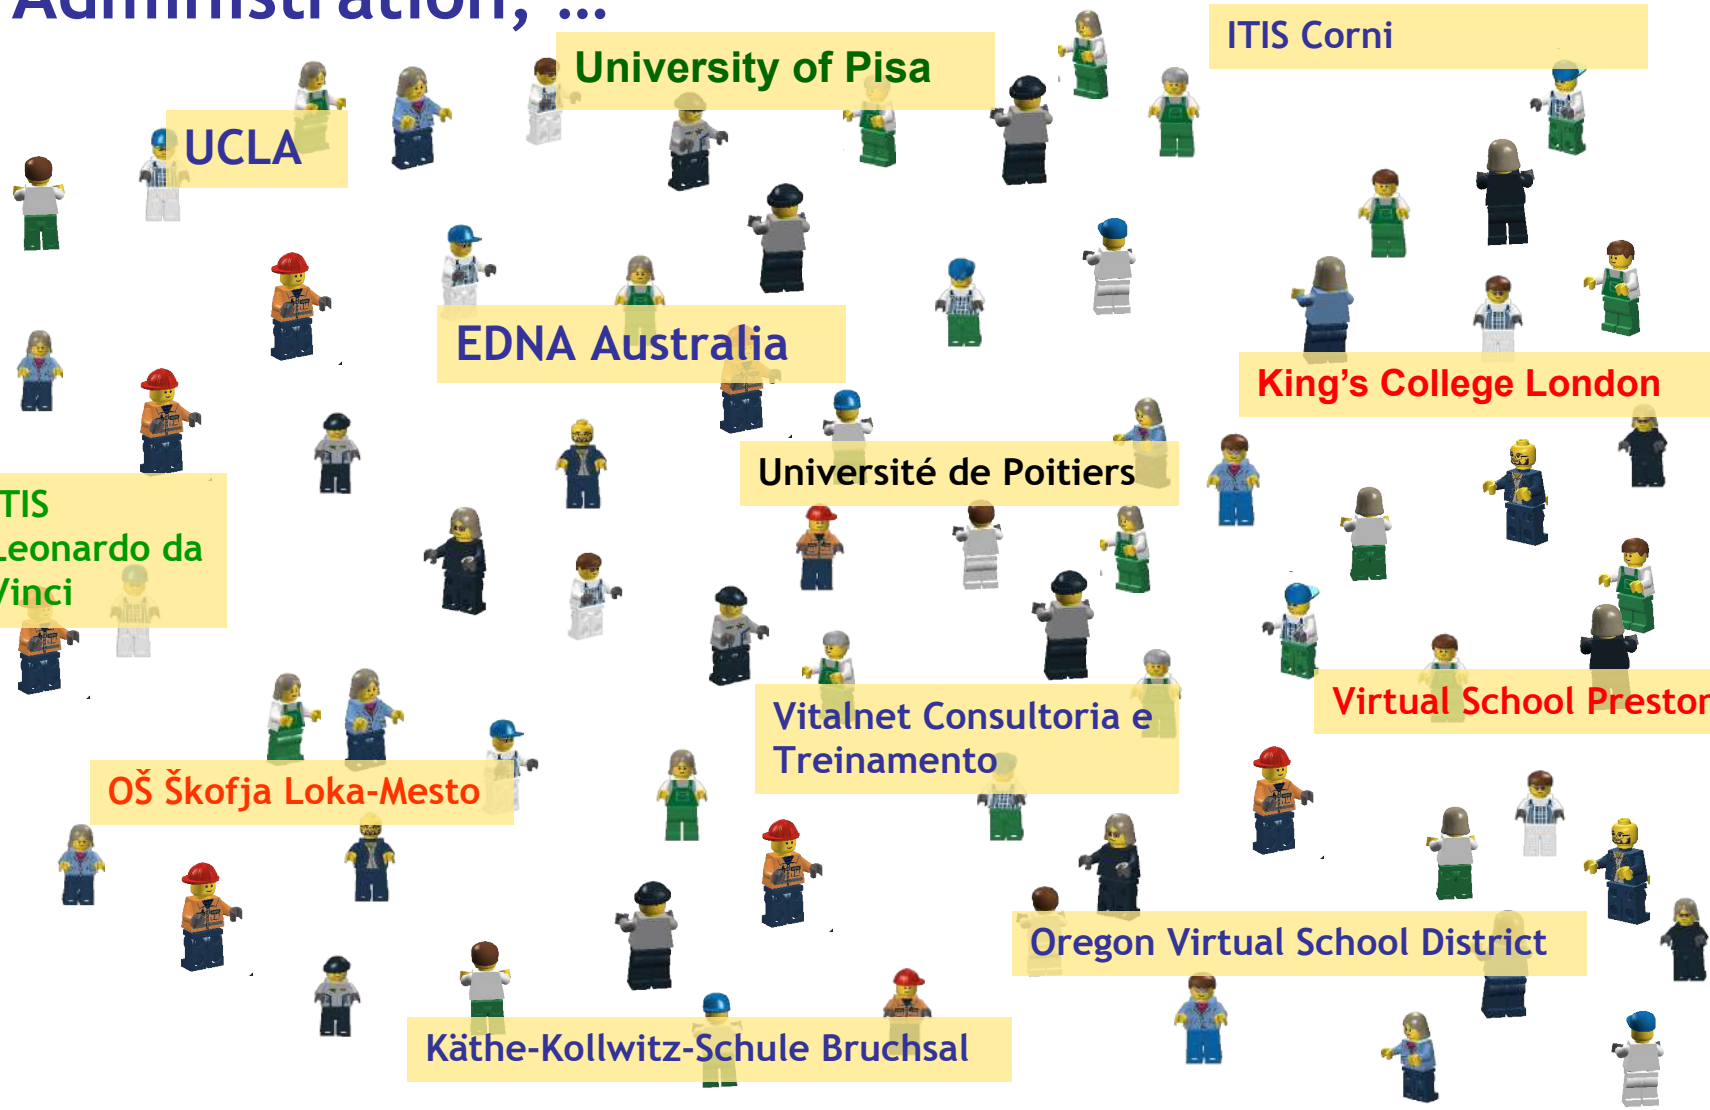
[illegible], ...

University of Pisa

ITIS Corni

UCLA

EDNA Australia

King's College London

Université de Poitiers

TIS Leonardo da Vinci

Vitalnet Consultoria e Treinamento

Virtual School Prestor

OŠ Škofja Loka-Mesto

Oregon Virtual School District

Käthe-Kollwitz-Schule Bruchsal